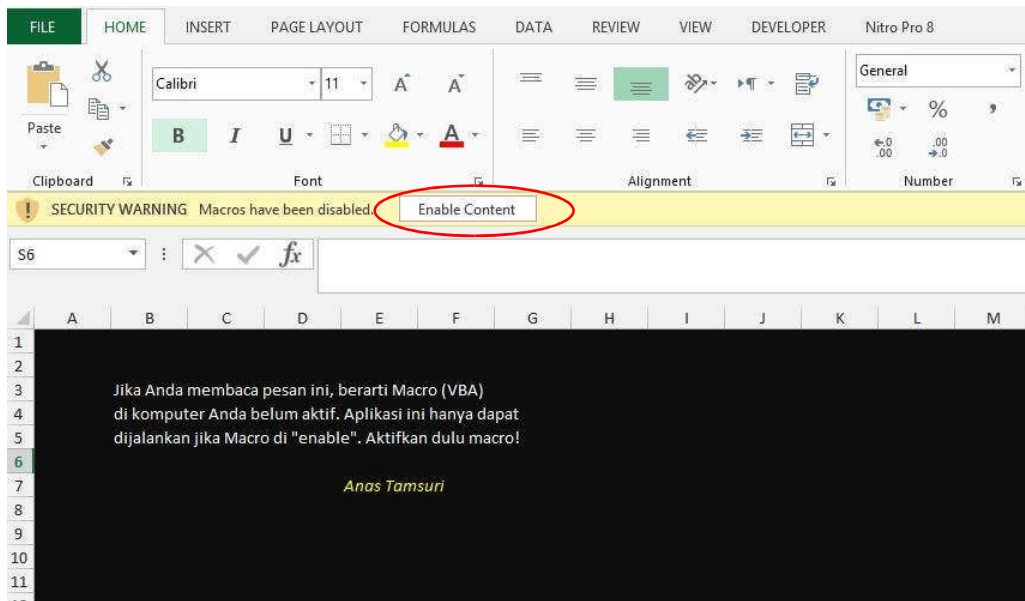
FILE HOME INSERT PAGE LAYOUT FORMULAS DATA REVIEW VIEW DEVELOPER Nitro Pro 8

Paste

Calibri 11 A A

B I U A

General

%

,

$\leftarrow.0$ $.00$

$.00$ $\rightarrow.0$

Clipboard Font Alignment Number

SECURITY WARNING Macros have been disabled. Enable Content

S6

$fx$

| | A | B | C | D | E | F | G | H | I | J | K | L | M |
|---|---|---|---|---|---|---|---|---|---|---|---|---|---|
| 1 | | | | | | | | | | | | | |
| 2 | | | | | | | | | | | | | |
| 3 | | Jika Anda membaca pesan ini, berarti Macro (VBA) | | | | | | | | | | | |
| 4 | | di komputer Anda belum aktif. Aplikasi ini hanya dapat | | | | | | | | | | | |
| 5 | | dijalankan jika Macro di "enable". Aktifkan dulu macro! | | | | | | | | | | | |
| 6 | | | | | | | | | | | | | |
| 7 | | | | | Anas Tamsuri | | | | | | | | |
| 8 | | | | | | | | | | | | | |
| 9 | | | | | | | | | | | | | |
| 10 | | | | | | | | | | | | | |
| 11 | | | | | | | | | | | | | |